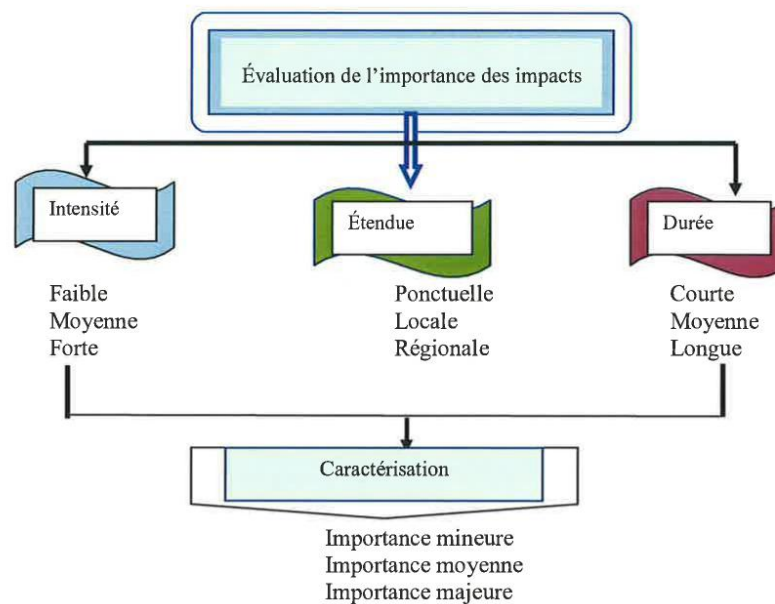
Évaluation de l’importance des impacts

Intensité

Faible
Moyenne
Forte

Étendue

Ponctuelle
Locale
Régionale

Durée

Courte
Moyenne
Longue

Caractérisation

Importance mineure
Importance moyenne
Importance majeure